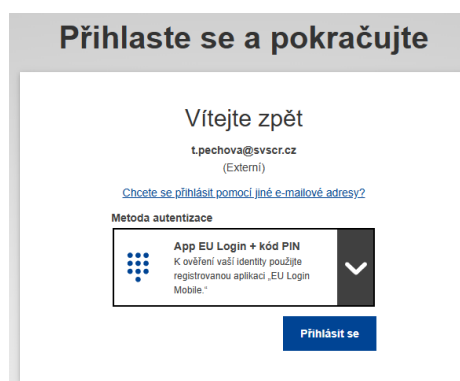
Přihlaste se a pokračujte

Vítejte zpět

t.pechova@svscr.cz
(Externí)

Chcete se přihlásit pomocí jiné e-mailové adresy?

Metoda autentizace

App EU Login + kód PIN
K ověření vaší identity použijte registrovanou aplikaci „EU Login Mobile."

Přihlásit se